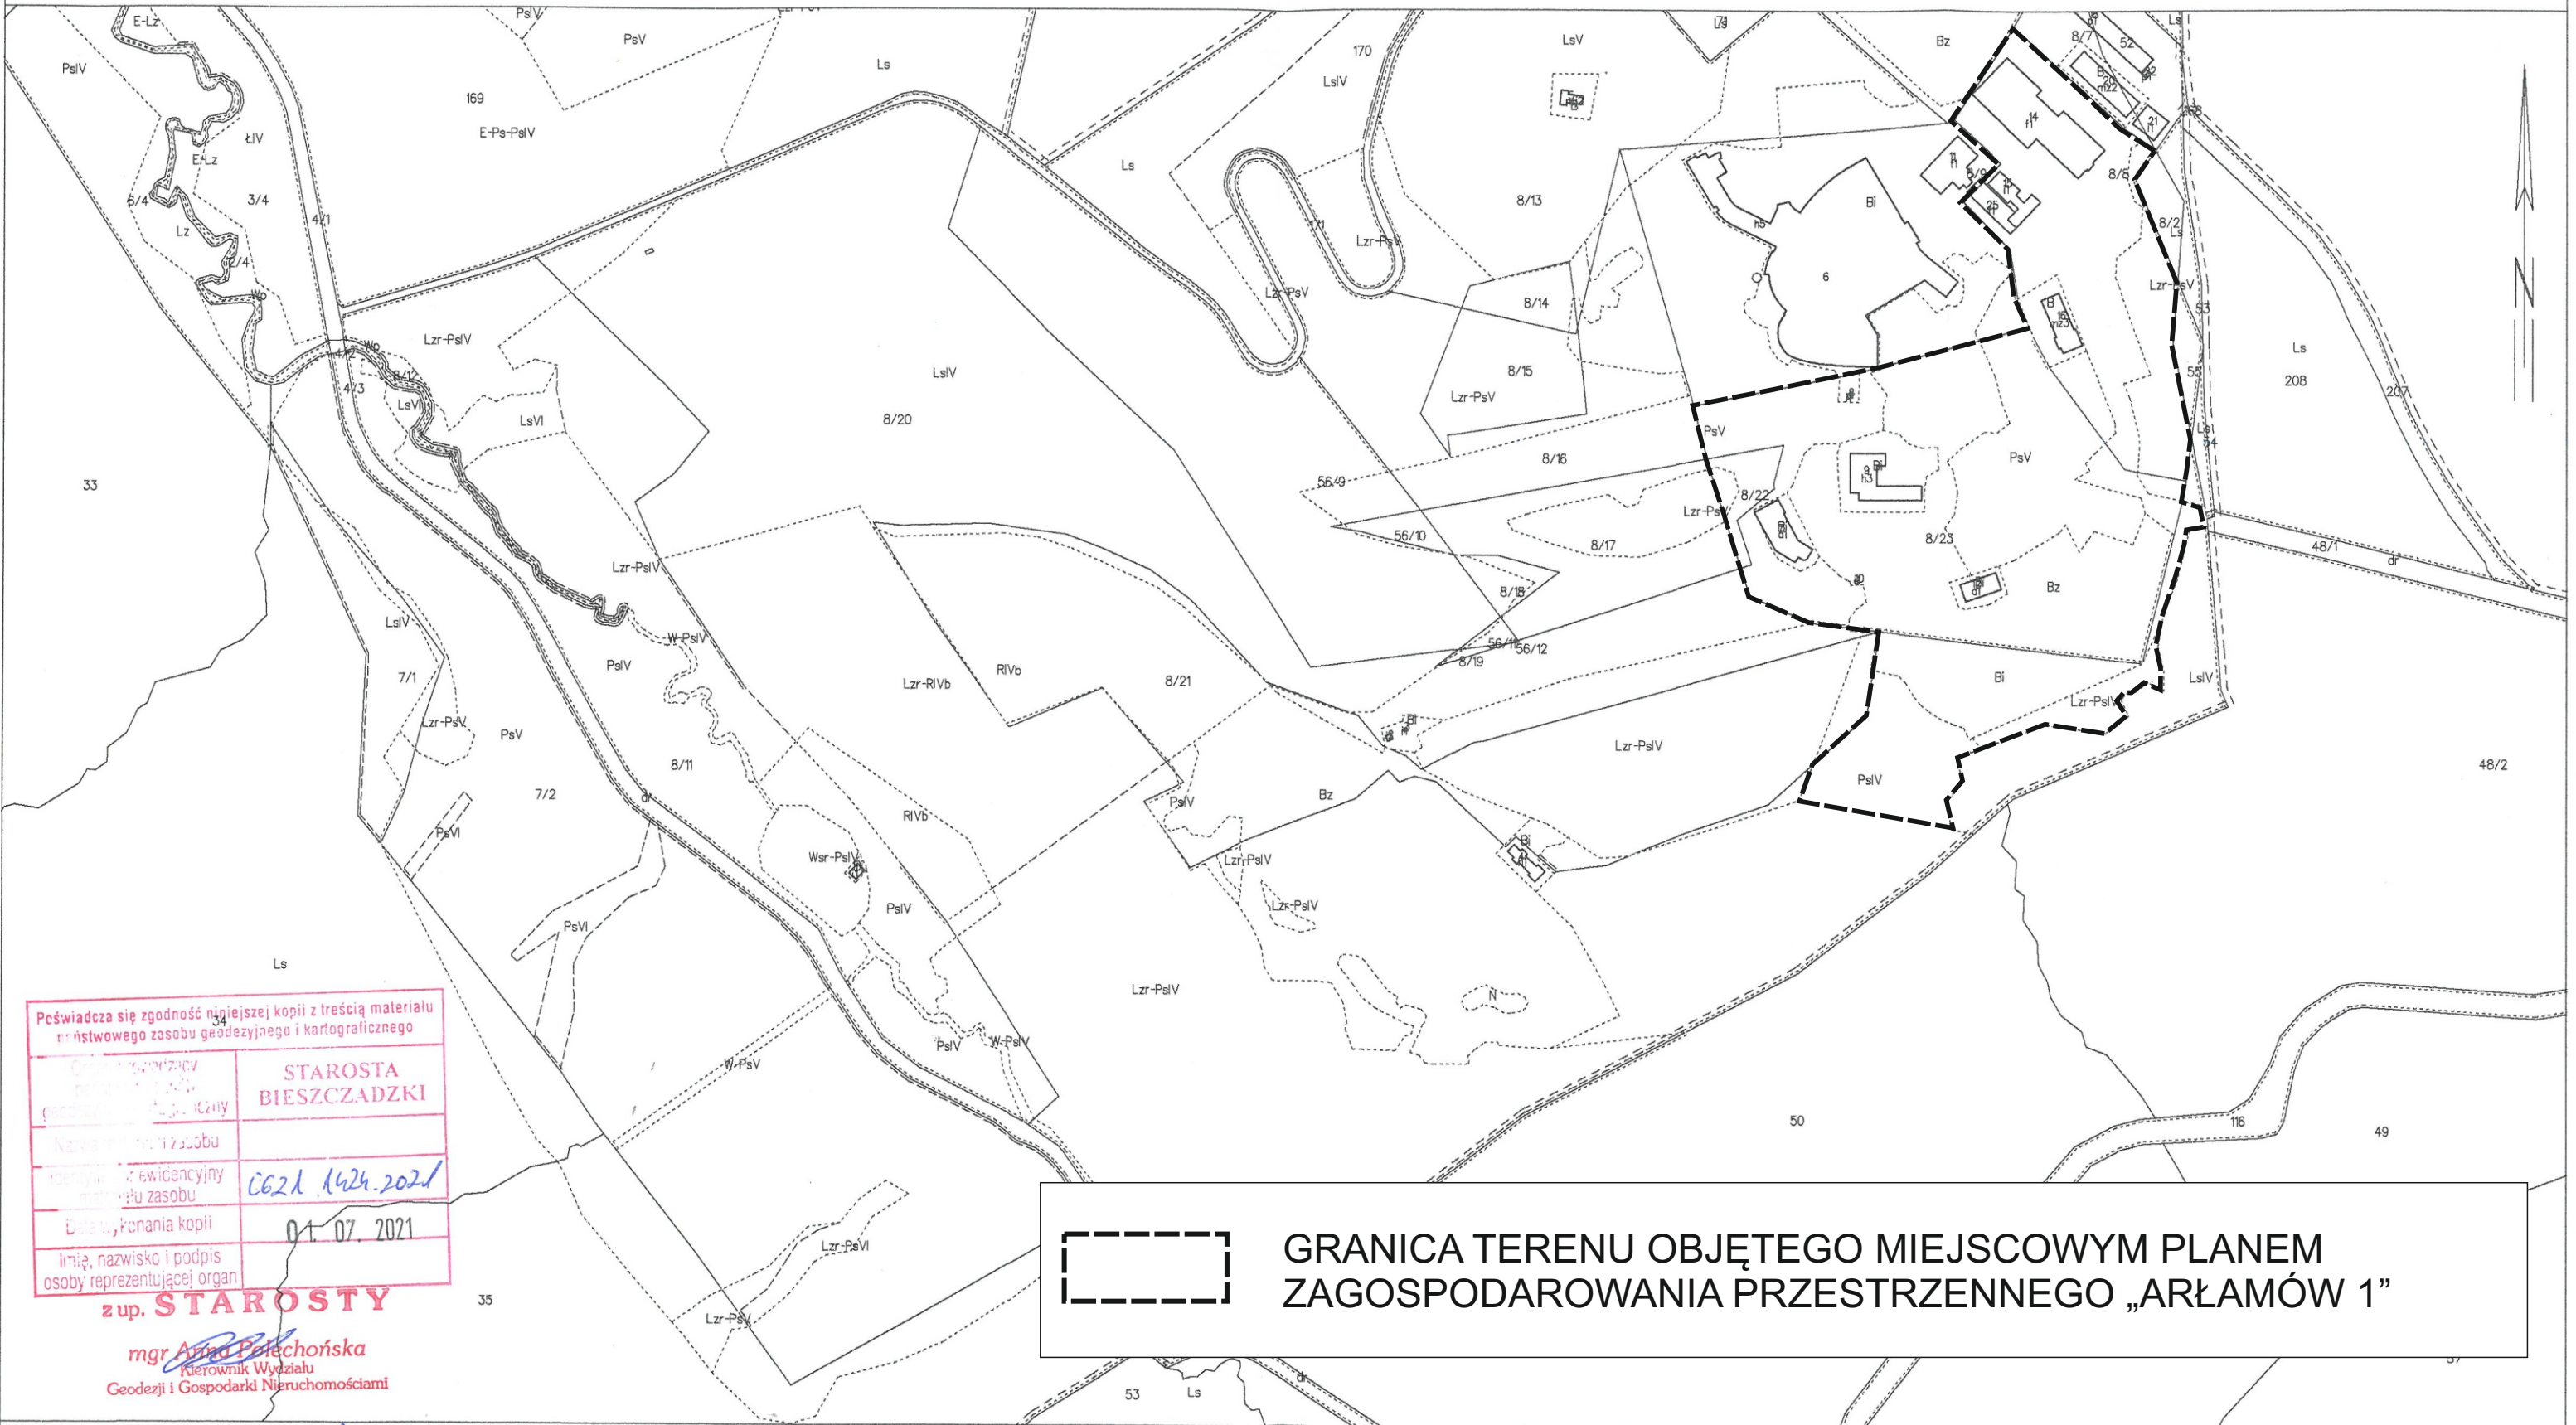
E-Lz
PsIV
PsIV
PsV
Ls
169
E-Ps-PsIV
170
LsIV
LsV
Bz
8/7
52
ŁIV
E-Lz
3/4
6/4
Lz
4/1
12/4
Wo
Ls
8/13
Lzr-PsV
Bi
6
8/14
Lzr-PsV
8/15
Lzr-PsV
8/5
8/2
Lzr-PsV
53
Ls
208
55
54
207
Lzr-PsIV
4/2
Wo
4/3
8/12
LsVI
LsVI
LsIV
8/20
33
PsV
PsV
8/16
56/9
56/10
8/17
8/22
Lzr-PsV
8/23
Bz
48/1
dr
Lzr-PsIV
8/18
LsIV
W-PsIV
PsIV
56/11
56/12
8/19
7/1
Lzr-RIVb
RIVb
8/21
Bi
LsIV
Lzr-PsIV
Lzr-PsV
PsV
8/11
Lzr-PsIV
PsIV
48/2
7/2
dr
RIVb
PsV
Bz
PsVI
Wsr-PsIV
Lzr-PsIV
PsIV
Lzr-PsIV
PsVI
Ls
Lzr-PsIV
N
Poświadcza się zgodność niniejszej kopii z treścią materiału państwowego zasobu geodezyjnego i kartograficznego
34
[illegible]
STAROSTA BIESZCZADZKI
PsIV
W-PsIV
W-PsV
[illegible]
50
116
49
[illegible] ewidencyjny materiału zasobu
CG21.1424.2021
Data wykonania kopii
01. 07. 2021
Imię, nazwisko i podpis osoby reprezentującej organ
Lzr-PsVI
z up. STAROSTY
35
mgr Anna Polechońska
Kierownik Wydziału
Geodezji i Gospodarki Nieruchomościami
Lzr-PsV
53
Ls
GRANICA TERENU OBJĘTEGO MIEJSCOWYM PLANEM ZAGOSPODAROWANIA PRZESTRZENNEGO „ARŁAMÓW 1”